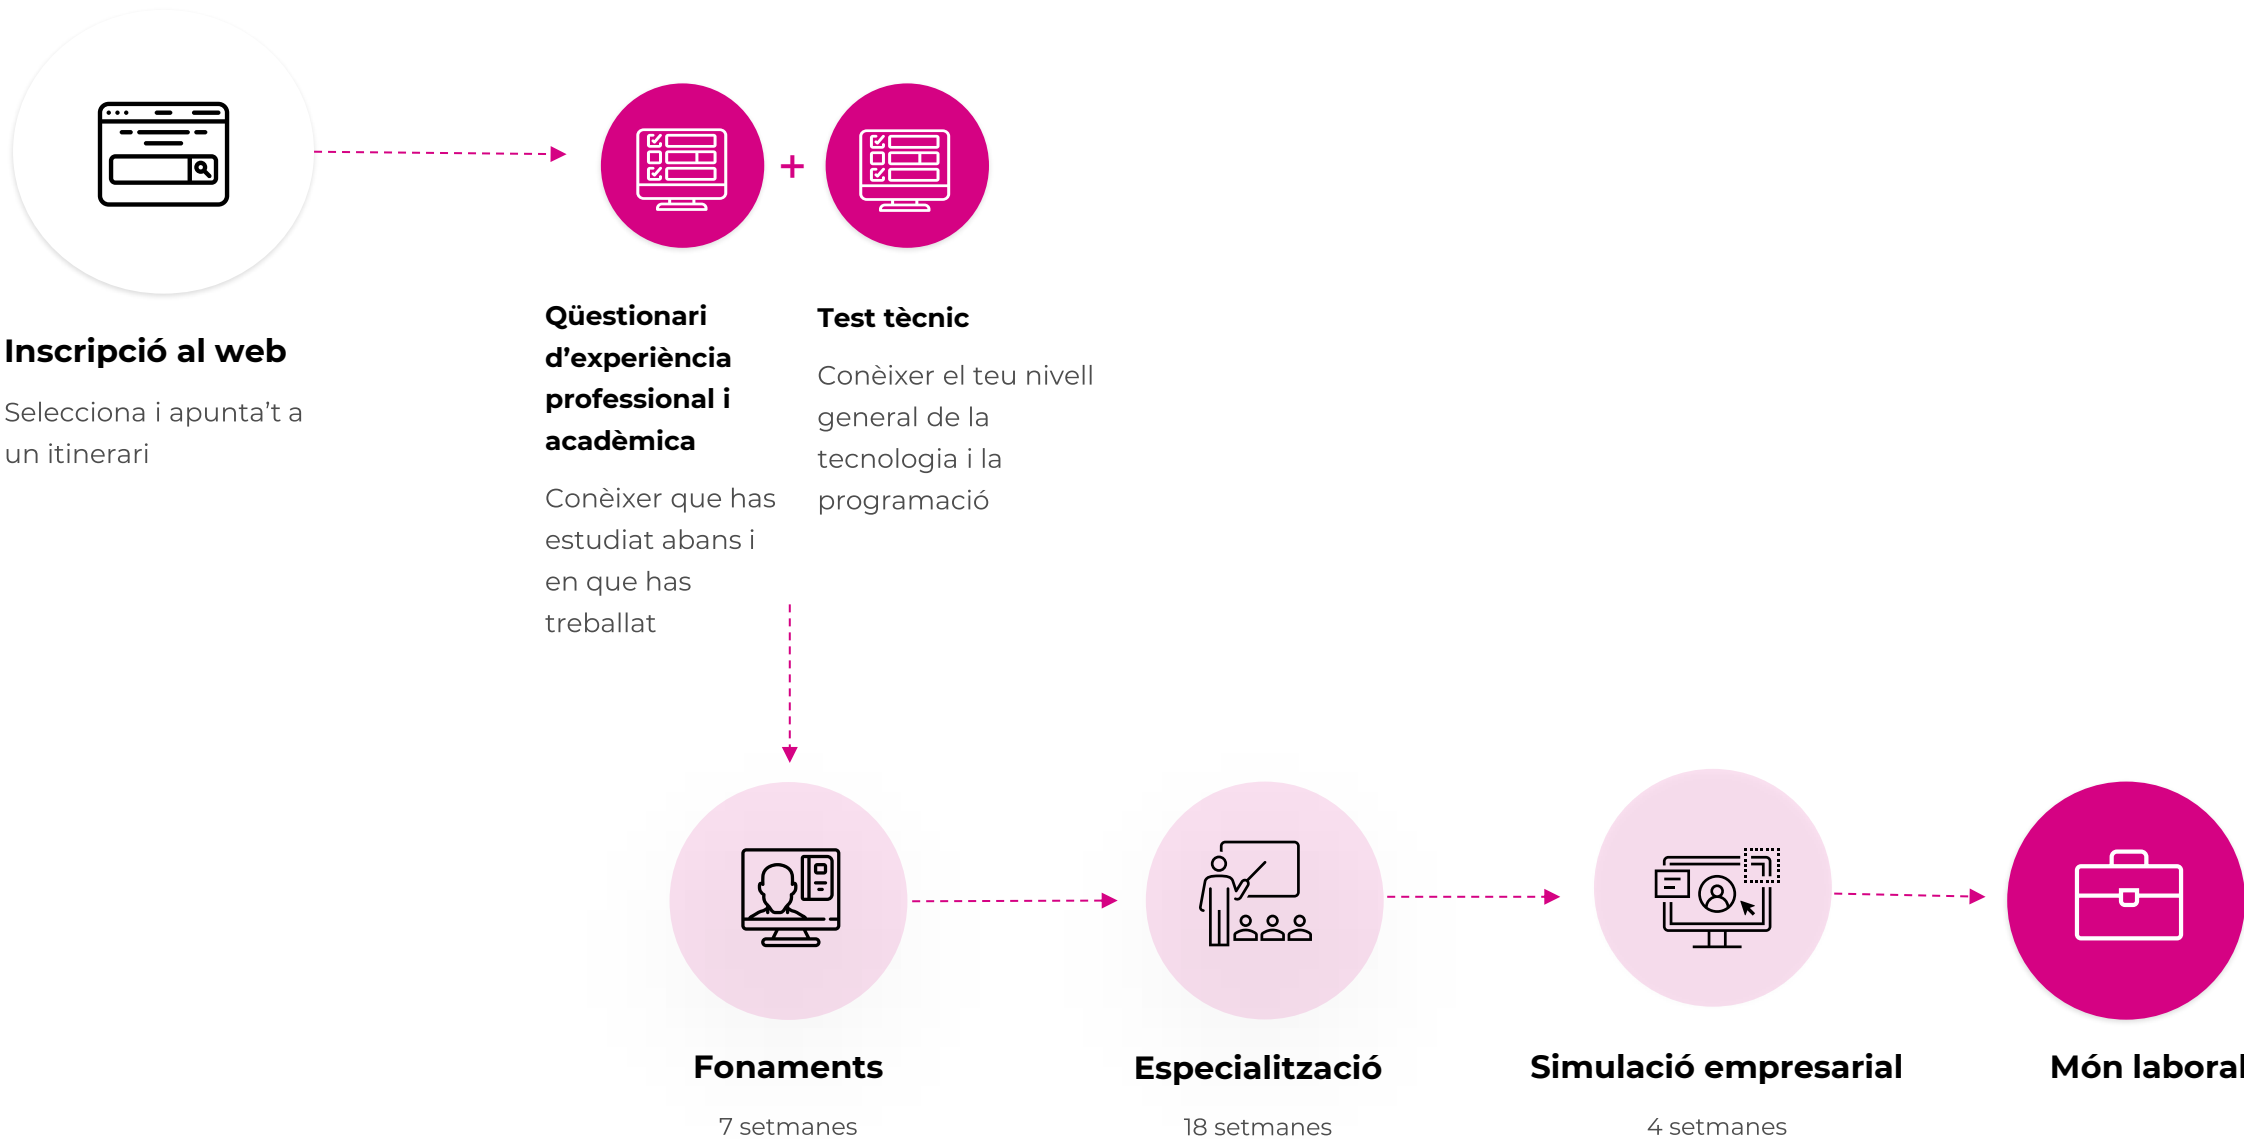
Inscripció al web

Selecciona i apunta't a un itinerari

Qüestionari d'experiència professional i acadèmica

Conèixer que has estudiat abans i en que has treballat

+

Test tècnic

Conèixer el teu nivell general de la tecnologia i la programació

Fonaments

7 setmanes

Especialització

18 setmanes

Simulació empresarial

4 setmanes

Món laboral